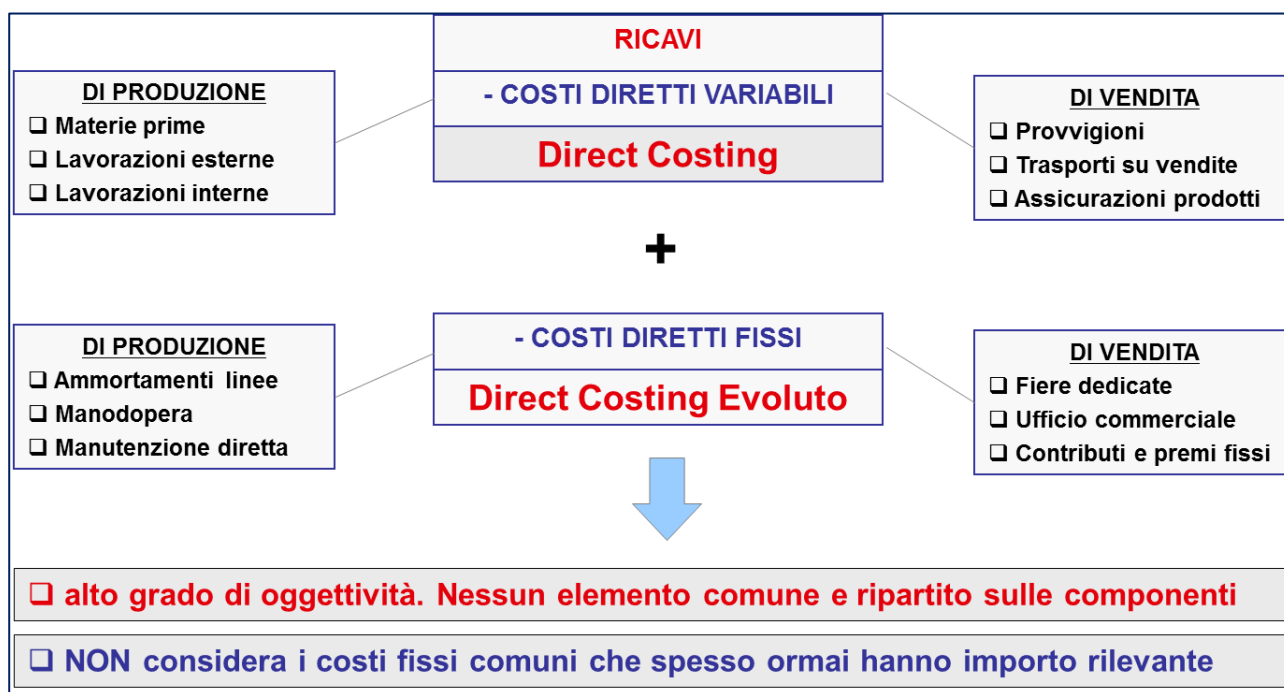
RICAVI

- COSTI DIRETTI VARIABILI

Direct Costing

DI PRODUZIONE
❑ Materie prime
❑ Lavorazioni esterne
❑ Lavorazioni interne

DI VENDITA
❑ Provvigioni
❑ Trasporti su vendite
❑ Assicurazioni prodotti

+

- COSTI DIRETTI FISSI

Direct Costing Evoluto

DI PRODUZIONE
❑ Ammortamenti linee
❑ Manodopera
❑ Manutenzione diretta

DI VENDITA
❑ Fiere dedicate
❑ Ufficio commerciale
❑ Contributi e premi fissi

❑ alto grado di oggettività. Nessun elemento comune e ripartito sulle componenti

❑ NON considera i costi fissi comuni che spesso ormai hanno importo rilevante